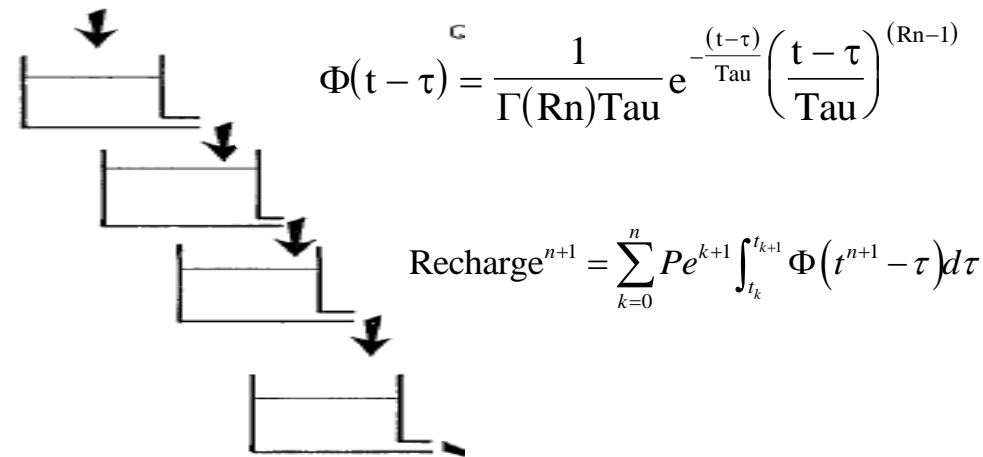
$\Phi(t-\tau) = \frac{1}{\Gamma(Rn)Tau} e^{-\frac{(t-\tau)}{Tau}} \left(\frac{t-\tau}{Tau}\right)^{(Rn-1)}$

$\text{Recharge}^{n+1} = \sum_{k=0}^{n} Pe^{k+1} \int_{t_k}^{t_{k+1}} \Phi\left(t^{n+1}-\tau\right) d\tau$